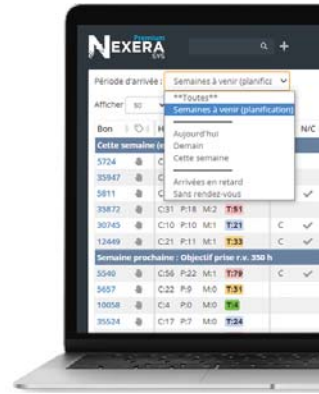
NEXERA Premium SYS

Période d'arrivée : Semaines à venir (planifica

Afficher 50

**Toutes**
Semaines à venir (planification)
Aujourd'hui
Demain
Cette semaine
Arrivées en retard
Sans rendez-vous

Bon | H | N/C

Cette semaine (

| | | | | | | | |
|---|---|---|---|---|---|---|---|
| 5724 | C | | | | | | |
| 35947 | C | | | | | | |
| 5811 | C | | | | | | ✓ |
| 35872 | C:31 | P:18 | M:2 | T:51 | | | |
| 30745 | C:10 | P:10 | M:1 | T:21 | | C | ✓ |
| 12449 | C:21 | P:11 | M:1 | T:33 | | C | ✓ |

Semaine prochaine : Objectif prise r.v. 350 h

| | | | | | | | |
|---|---|---|---|---|---|---|---|
| 5540 | C:56 | P:22 | M:1 | T:79 | | C | ✓ |
| 5657 | C:22 | P:9 | M:0 | T:31 | | | |
| 10058 | C:4 | P:0 | M:0 | T:4 | | | |
| 35524 | C:17 | P:7 | M:0 | T:24 | | | |